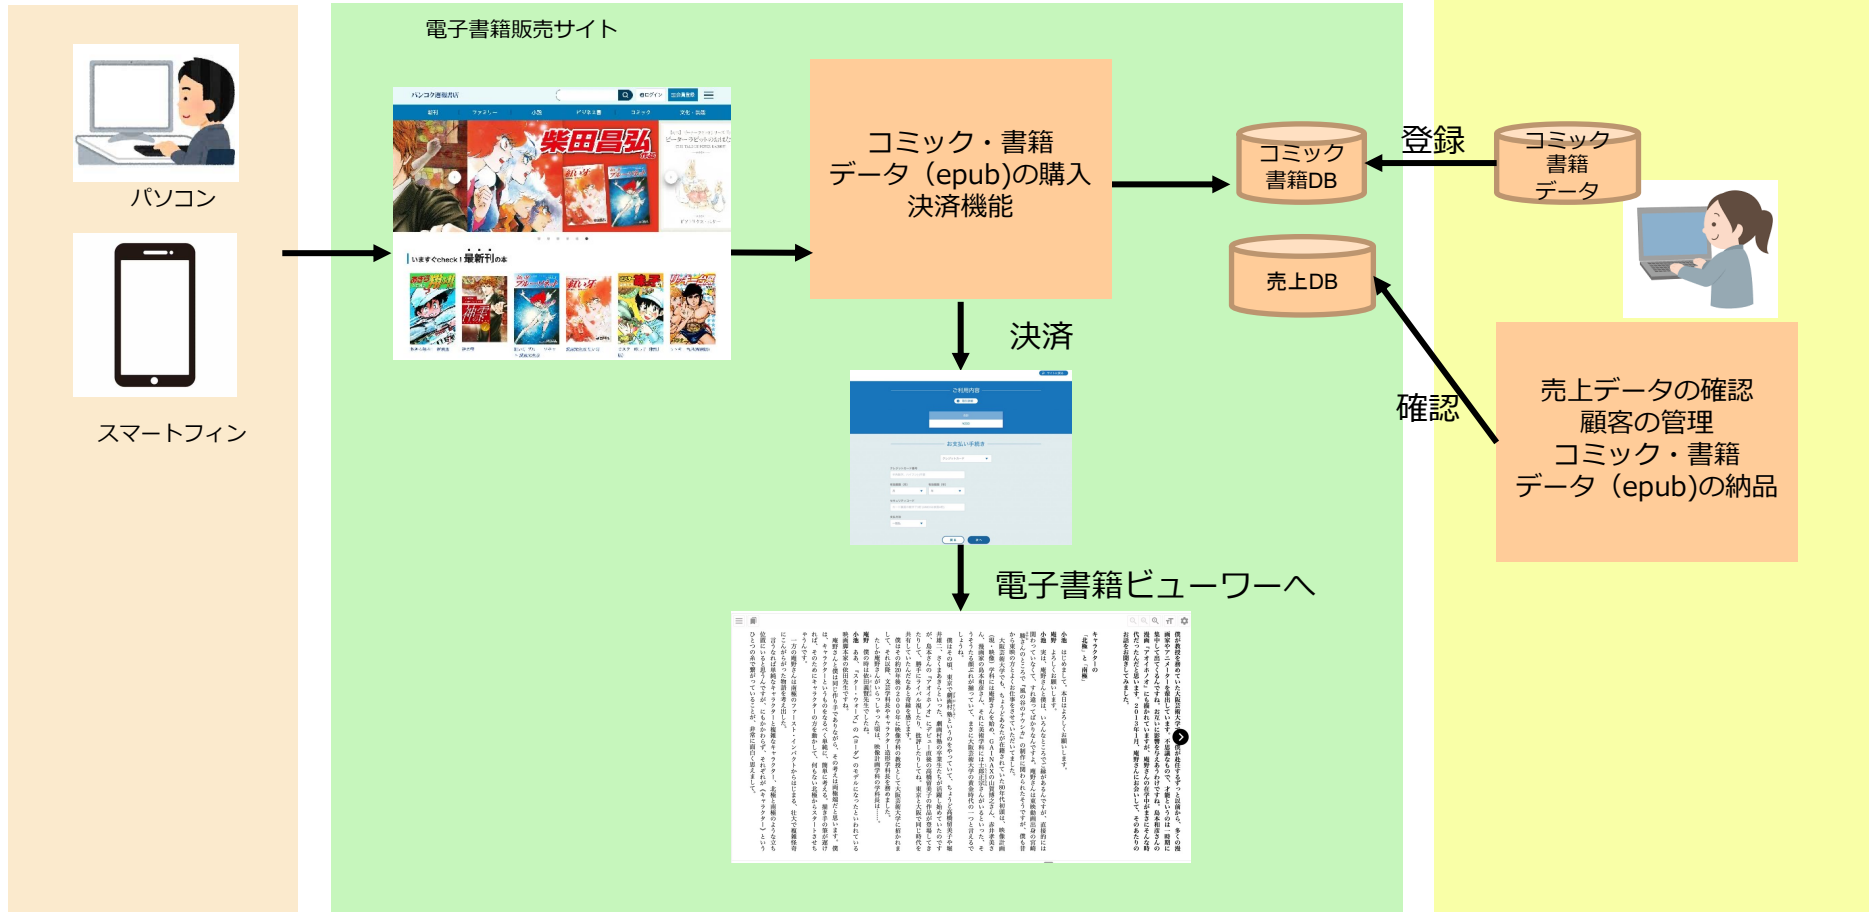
電子書籍販売サイト

パソコン

スマートフィン

パンコク書籍書店

柴田昌弘

いますぐcheck！最新刊の本

コミック・書籍
データ（epub)の購入
決済機能

決済

電子書籍ビューワーへ

コミック
書籍DB

登録

コミック
書籍
データ

売上DB

確認

売上データの確認
顧客の管理
コミック・書籍
データ（epub)の納品